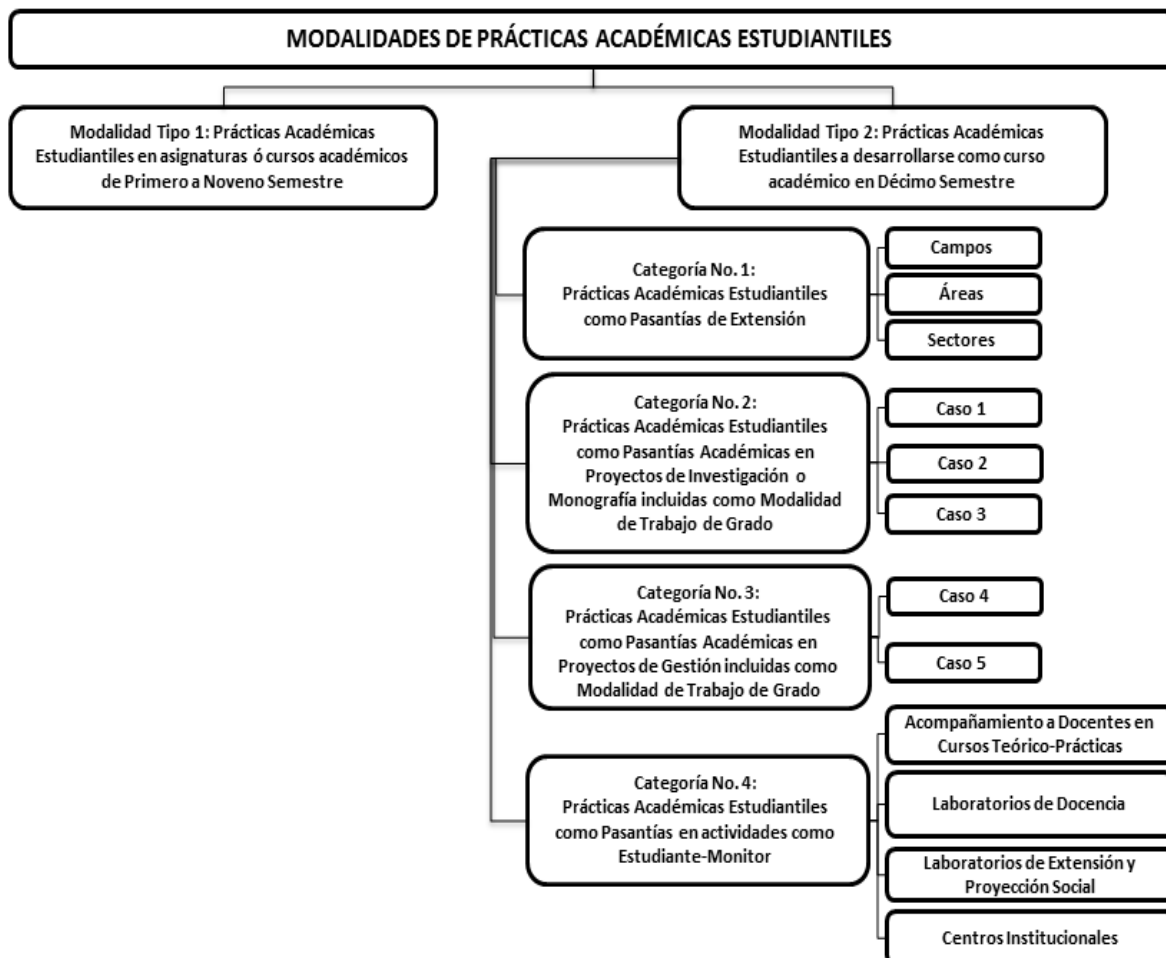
MODALIDADES DE PRÁCTICAS ACADÉMICAS ESTUDIANTILES

Modalidad Tipo 1: Prácticas Académicas Estudiantiles en asignaturas ó cursos académicos de Primero a Noveno Semestre

Modalidad Tipo 2: Prácticas Académicas Estudiantiles a desarrollarse como curso académico en Décimo Semestre

Categoría No. 1:
Prácticas Académicas Estudiantiles como Pasantías de Extensión

Campos

Áreas

Sectores

Categoría No. 2:
Prácticas Académicas Estudiantiles como Pasantías Académicas en Proyectos de Investigación o Monografía incluidas como Modalidad de Trabajo de Grado

Caso 1

Caso 2

Caso 3

Categoría No. 3:
Prácticas Académicas Estudiantiles como Pasantías Académicas en Proyectos de Gestión incluidas como Modalidad de Trabajo de Grado

Caso 4

Caso 5

Categoría No. 4:
Prácticas Académicas Estudiantiles como Pasantías en actividades como Estudiante-Monitor

Acompañamiento a Docentes en Cursos Teórico-Prácticas

Laboratorios de Docencia

Laboratorios de Extensión y Proyección Social

Centros Institucionales